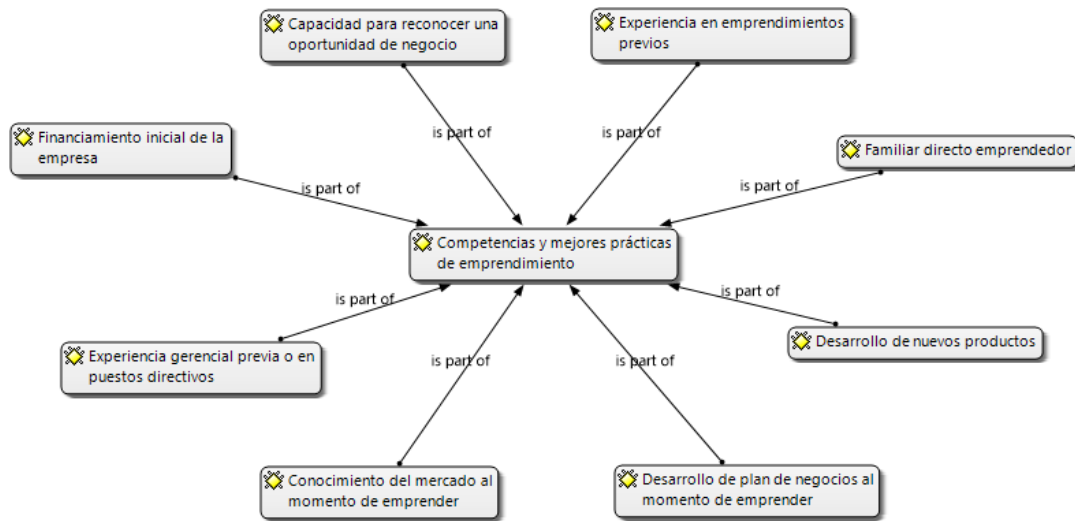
Capacidad para reconocer una oportunidad de negocio

Experiencia en emprendimientos previos

Financiamiento inicial de la empresa

Familiar directo emprendedor

is part of

is part of

is part of

is part of

Competencias y mejores prácticas de emprendimiento

is part of

is part of

Experiencia gerencial previa o en puestos directivos

Desarrollo de nuevos productos

is part of

is part of

Conocimiento del mercado al momento de emprender

Desarrollo de plan de negocios al momento de emprender